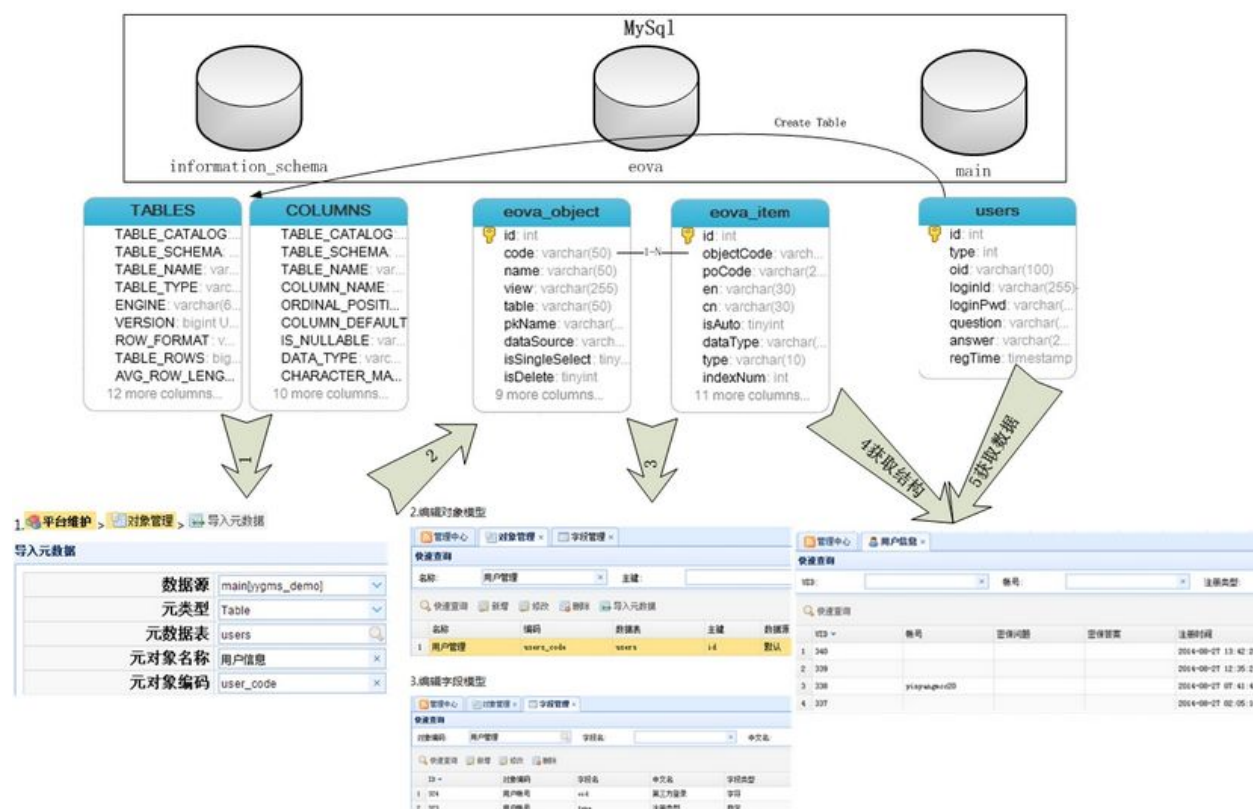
MySql

information_schema

eova

main

Create Table

TABLES
TABLE_CATALOG...
TABLE_SCHEMA...
TABLE_NAME: var...
TABLE_TYPE: varc...
ENGINE: varchar(6...
VERSION: bigint U...
ROW_FORMAT: v...
TABLE_ROWS: big...
AVG_ROW_LENG...
12 more columns...

COLUMNS
TABLE_CATALOG...
TABLE_SCHEMA...
TABLE_NAME: var...
COLUMN_NAME...
ORDINAL_POSITI...
COLUMN_DEFAULT
IS_NULLABLE: var...
DATA_TYPE: varc...
CHARACTER_MA...
10 more columns...

eova_object
id: int
code: varchar(50)
name: varchar(50)
view: varchar(255)
table: varchar(50)
pkName: varchar(...
dataSource: varch...
isSingleSelect: tiny...
isDelete: tinyint
9 more columns...

1-N

eova_item
id: int
objectCode: varch...
poCode: varchar(2...
en: varchar(30)
cn: varchar(30)
isAuto: tinyint
dataType: varchar(...
type: varchar(10)
indexNum: int
11 more columns...

users
id: int
type: int
oid: varchar(100)
loginId: varchar(255)
loginPwd: varchar(...
question: varchar(...
answer: varchar(2...
regTime: timestamp

1

2

3

4获取结构

5获取数据

1.平台维护 > 对象管理 > 导入元数据

导入元数据

| 数据源 | main[yygms_demo] |
|---|---|
| 元类型 | Table |
| 元数据表 | users |
| 元对象名称 | 用户信息 |
| 元对象编码 | user_code |

2.编辑对象模型

管理中心 | 对象管理 × | 字段管理 ×

快速查询

名称: 用户管理 × 主键:

快速查询 新增 修改 删除 导入元数据

| | 名称 | 编码 | 数据表 | 主键 | 数据源 |
|---|---|---|---|---|---|
| 1 | 用户管理 | users_code | users | id | 默认 |

3.编辑字段模型

管理中心 | 对象管理 × | 字段管理 ×

快速查询

对象编码: 用户管理 字段名: × 中文名:

快速查询 新增 修改 删除

| | ID | 对象编码 | 字段名 | 中文名 | 字段类型 |
|---|---|---|---|---|---|
| 1 | 304 | 用户帐号 | uid | 第三方登录 | 字符 |
| 2 | 303 | 用户帐号 | type | 注册类型 | 数字 |

管理中心 | 用户信息 ×

快速查询

UID: × 帐号: × 注册类型:

快速查询

| | UID | 帐号 | 密保问题 | 密保答案 | 注册时间 |
|---|---|---|---|---|---|
| 1 | 340 | | | | 2014-08-27 13:42:2 |
| 2 | 339 | | | | 2014-08-27 12:35:2 |
| 3 | 338 | yinyangwcd20 | | | 2014-08-27 07:41:4 |
| 4 | 337 | | | | 2014-08-27 02:05:1 |